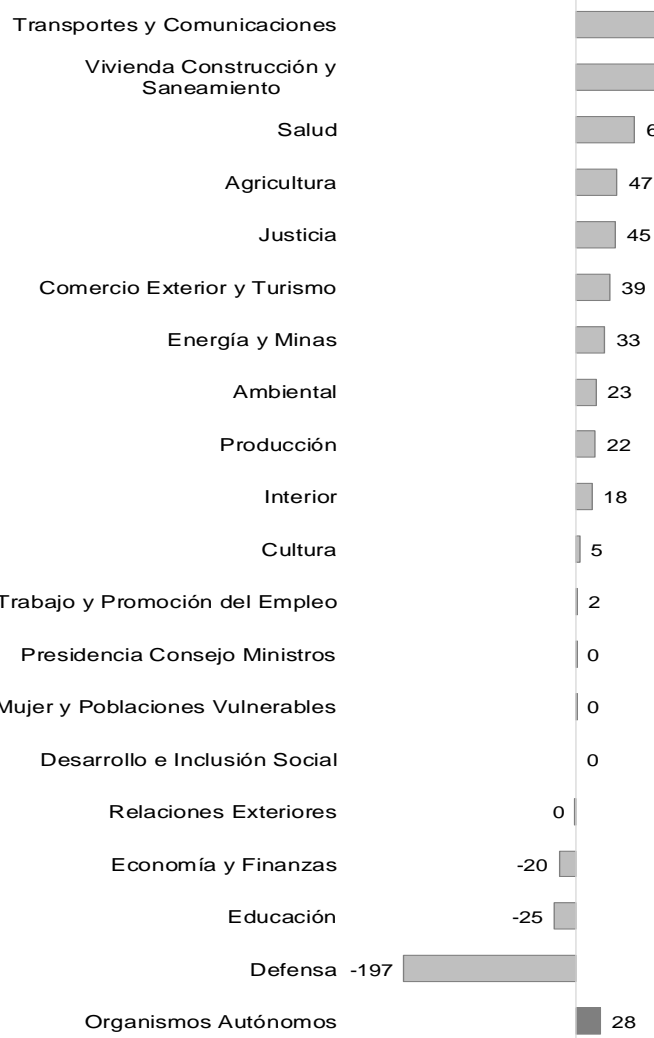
Transportes y Comunicaciones

Vivienda Construcción y Saneamiento

Salud 6

Agricultura 47

Justicia 45

Comercio Exterior y Turismo 39

Energía y Minas 33

Ambiental 23

Producción 22

Interior 18

Cultura 5

Trabajo y Promoción del Empleo 2

Presidencia Consejo Ministros 0

Mujer y Poblaciones Vulnerables 0

Desarrollo e Inclusión Social 0

Relaciones Exteriores 0

Economía y Finanzas -20

Educación -25

Defensa -197

Organismos Autónomos 28